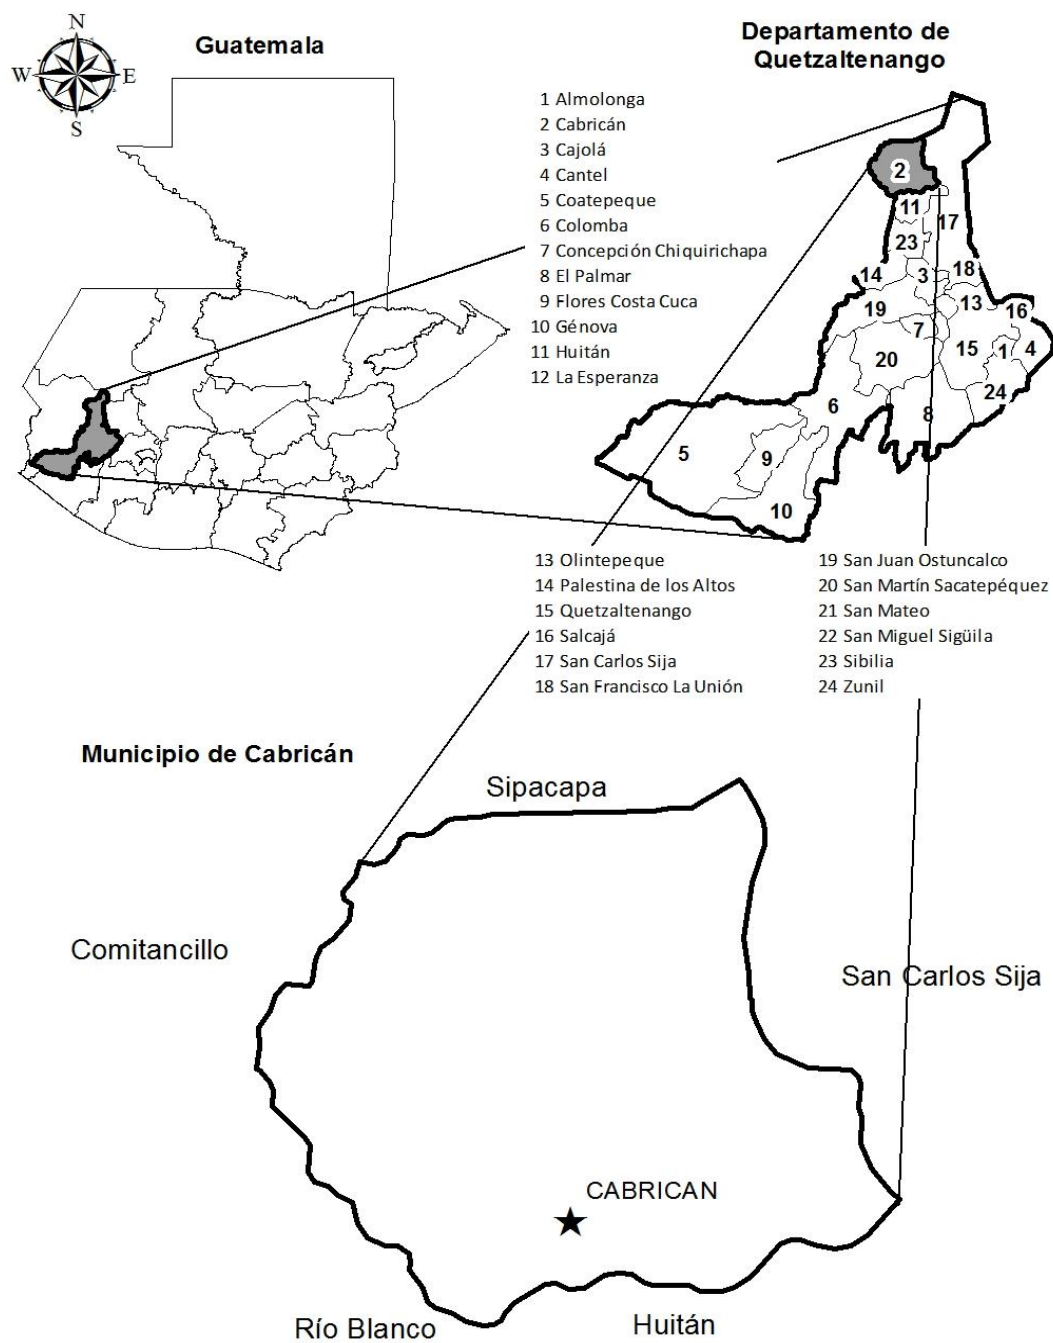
N
W E
S

Guatemala

Departamento de Quetzaltenango

1 Almolonga
2 Cabricán
3 Cajolá
4 Cantel
5 Coatepeque
6 Colomba
7 Concepción Chiquirichapa
8 El Palmar
9 Flores Costa Cuca
10 Génova
11 Huitán
12 La Esperanza

2
11
17
23
14
3
18
13
16
19
7
20
15
1
4
24
6
8
5
9
10

13 Olintepeque
14 Palestina de los Altos
15 Quetzaltenango
16 Salcajá
17 San Carlos Sija
18 San Francisco La Unión

19 San Juan Ostuncalco
20 San Martín Sacatepéquez
21 San Mateo
22 San Miguel Sigüila
23 Sibilia
24 Zunil

Municipio de Cabricán

Sipacapa

Comitancillo

San Carlos Sija

CABRICAN

Río Blanco

Huitán